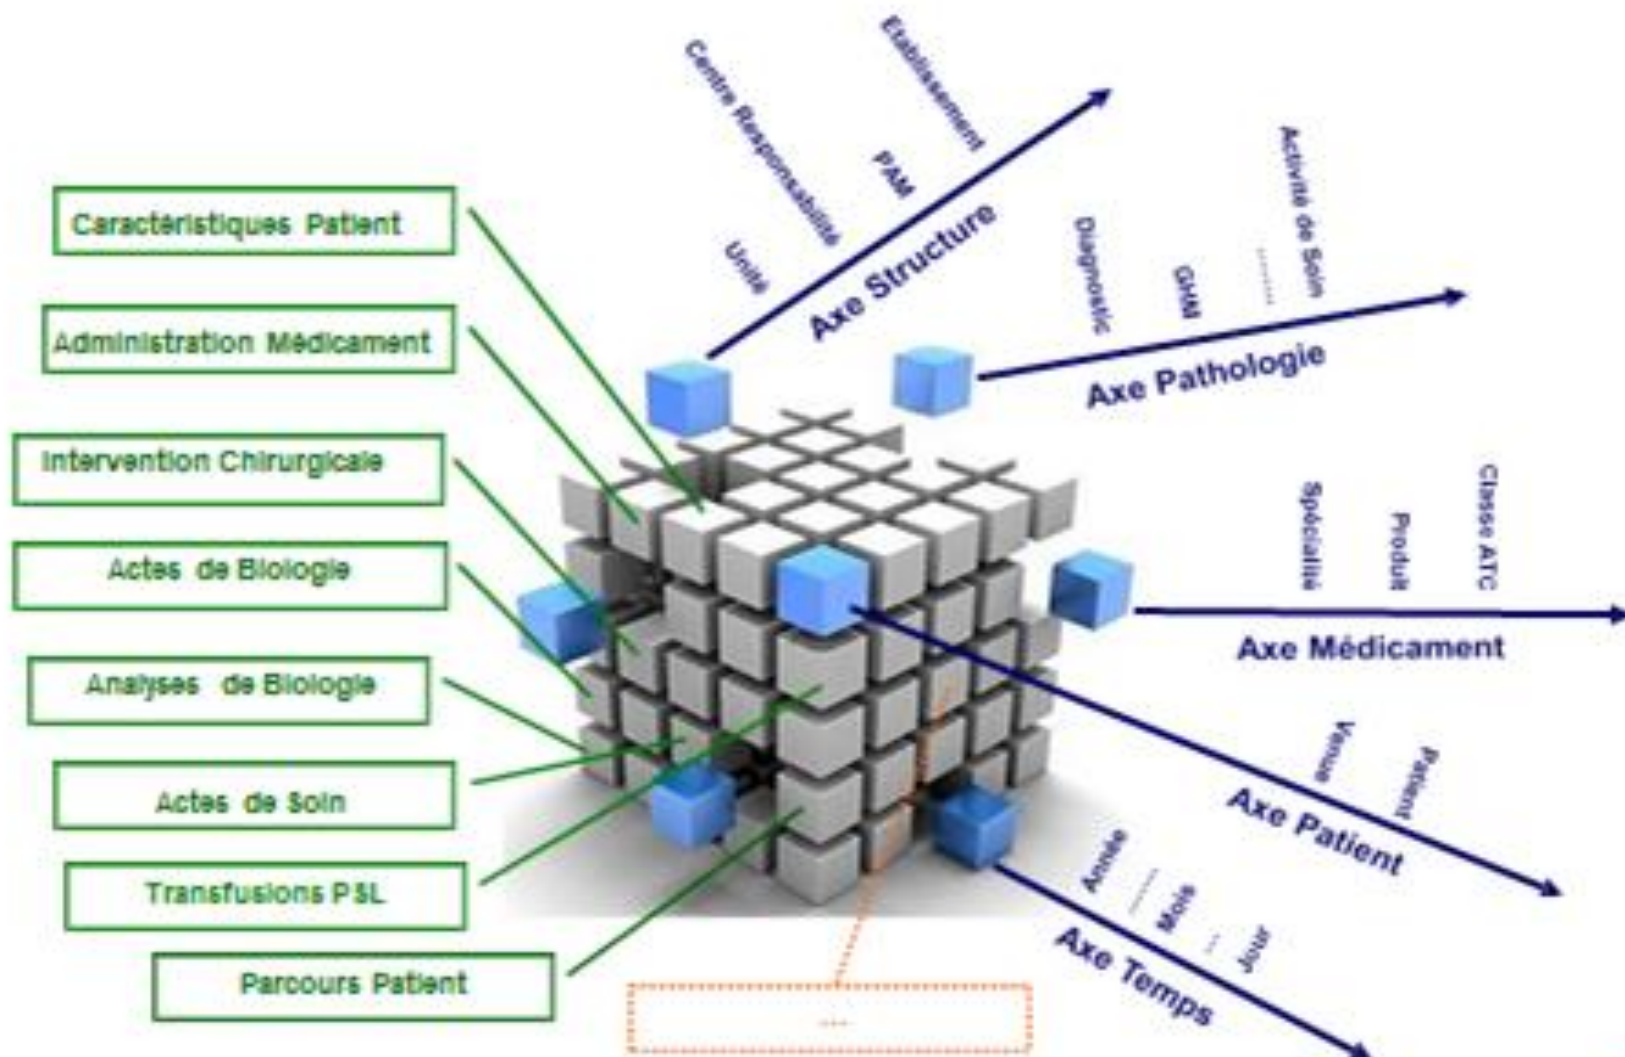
Caractéristiques Patient

Administration Médicament

Intervention Chirurgicale

Actes de Biologie

Analyses de Biologie

Actes de Soin

Transfusions PSL

Parcours Patient

...

Unité
Centre Responsabilité
PAM
Etablissement
Axe Structure

Diagnostic
GHM
......
Activité de Soin
Axe Pathologie

Spécialité
Produit
Classe ATC
Axe Médicament

Venue
Patient
Axe Patient

Année
......
Mois
...
Jour
Axe Temps